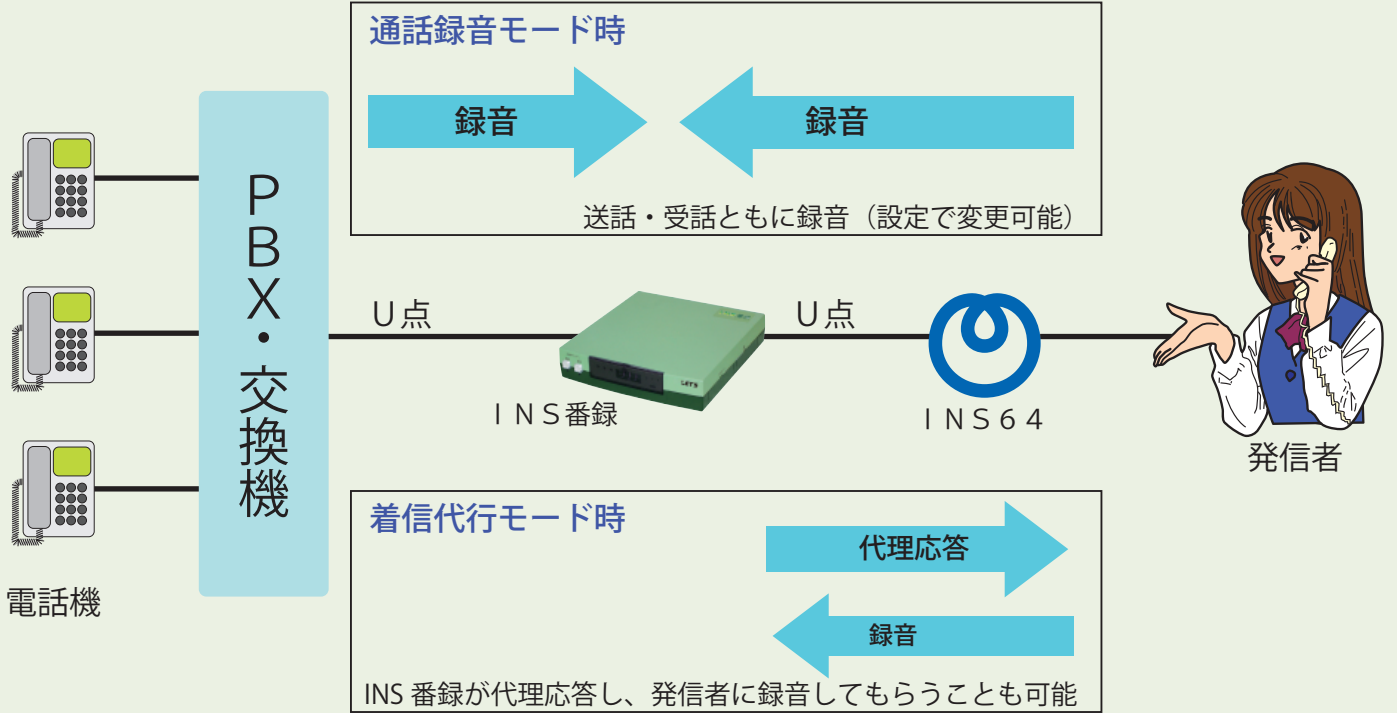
通話録音モード時

録音

録音

送話・受話ともに録音（設定で変更可能）

PBX・交換機

U点

U点

INS番録

INS64

発信者

電話機

着信代行モード時

代理応答

録音

INS 番録が代理応答し、発信者に録音してもらうことも可能